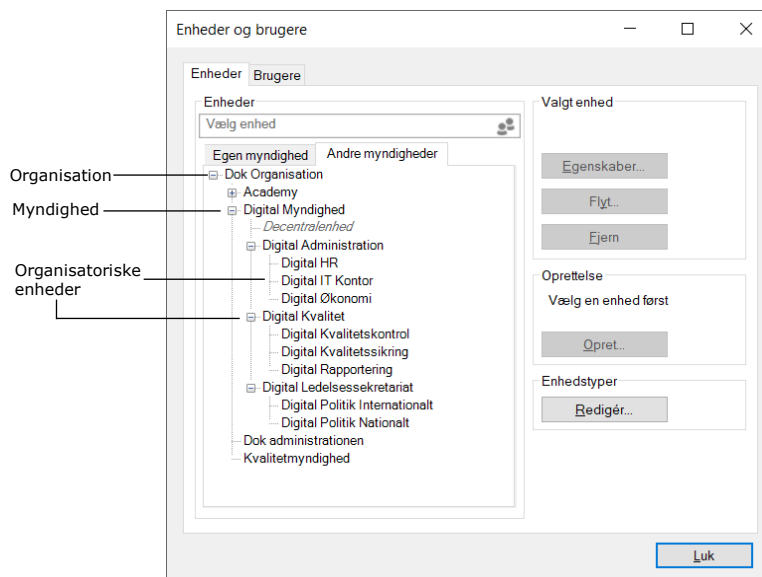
Enheder og brugere

Enheder
Brugere

Enheder
Vælg enhed
Egen myndighed
Andre myndigheder

Organisation
Myndighed
Organisatoriske enheder

Dok Organisation
Academy
Digital Myndighed
Decentralenhed
Digital Administration
Digital HR
Digital IT Kontor
Digital Økonomi
Digital Kvalitet
Digital Kvalitetskontrol
Digital Kvalitetssikring
Digital Rapportering
Digital Ledelsessekretariat
Digital Politik Internationalt
Digital Politik Nationalt
Dok administrationen
Kvalitetmyndighed

Valgt enhed
Egenskaber...
Flyt...
Fjern

Oprettelse
Vælg en enhed først
Opret...

Enhedstyper
Redigér...

Luk